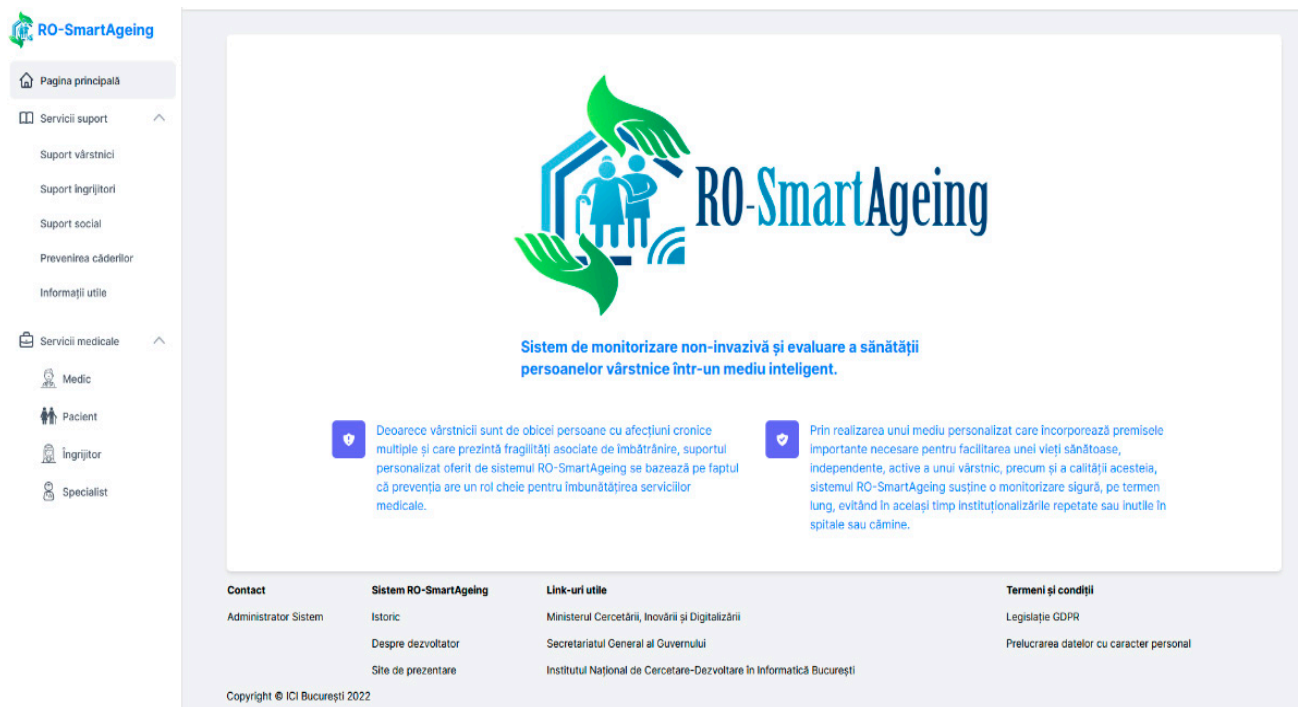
RO-SmartAgeing

Pagina principală

Servicii suport

Suport vârstnici

Suport îngrijitori

Suport social

Prevenirea căderilor

Informații utile

Servicii medicale

Medic

Pacient

Îngrijitor

Specialist

RO-SmartAgeing

Sistem de monitorizare non-invazivă și evaluare a sănătății persoanelor vârstnice într-un mediu inteligent.

Deoarece vârstnicii sunt de obicei persoane cu afecțiuni cronice multiple și care prezintă fragilități asociate de îmbătrânire, suportul personalizat oferit de sistemul RO-SmartAgeing se bazează pe faptul că prevenția are un rol cheie pentru îmbunătățirea serviciilor medicale.

Prin realizarea unui mediu personalizat care încorporează premisele importante necesare pentru facilitarea unei vieți sănătoase, independente, active a unui vârstnic, precum și a calității acesteia, sistemul RO-SmartAgeing susține o monitorizare sigură, pe termen lung, evitând în același timp instituționalizările repetate sau inutile în spitale sau cămine.

Contact

Administrator Sistem

Sistem RO-SmartAgeing

Istoric

Despre dezvoltator

Site de prezentare

Link-uri utile

Ministerul Cercetării, Inovării și Digitalizării

Secretariatul General al Guvernului

Institutul Național de Cercetare-Dezvoltare în Informatică București

Termeni și condiții

Legislație GDPR

Prelucrarea datelor cu caracter personal

Copyright © ICI București 2022